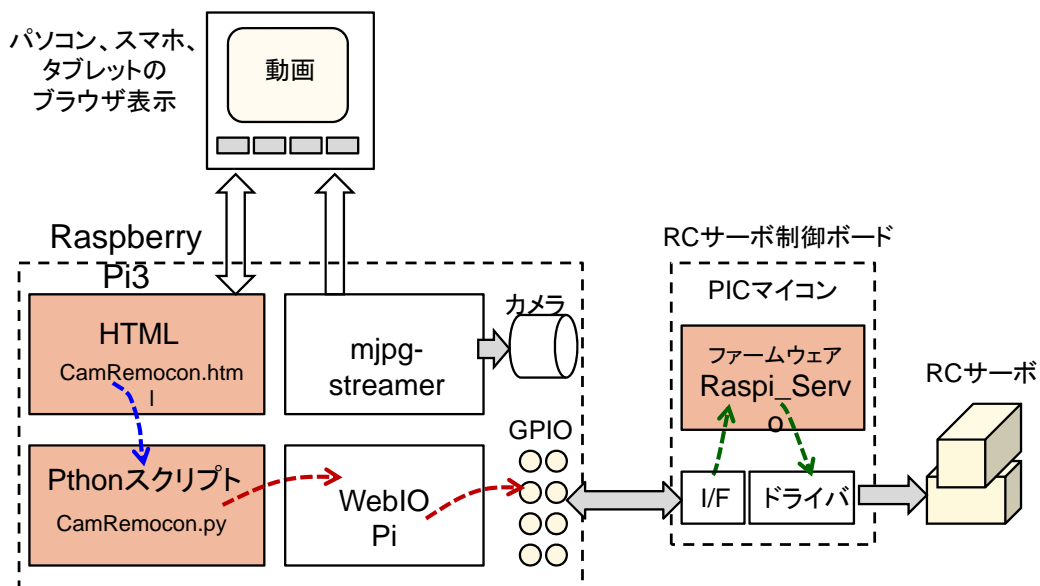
パソコン、スマホ、タブレットのブラウザ表示

動画

Raspberry Pi3

HTML

CamRemocon.html

mjpg-streamer

カメラ

Pthonスクリプト

CamRemocon.py

WebIOPi

GPIO

RCサーボ制御ボード

PICマイコン

ファームウェア

Raspi_Servo

I/F

ドライバ

RCサーボ